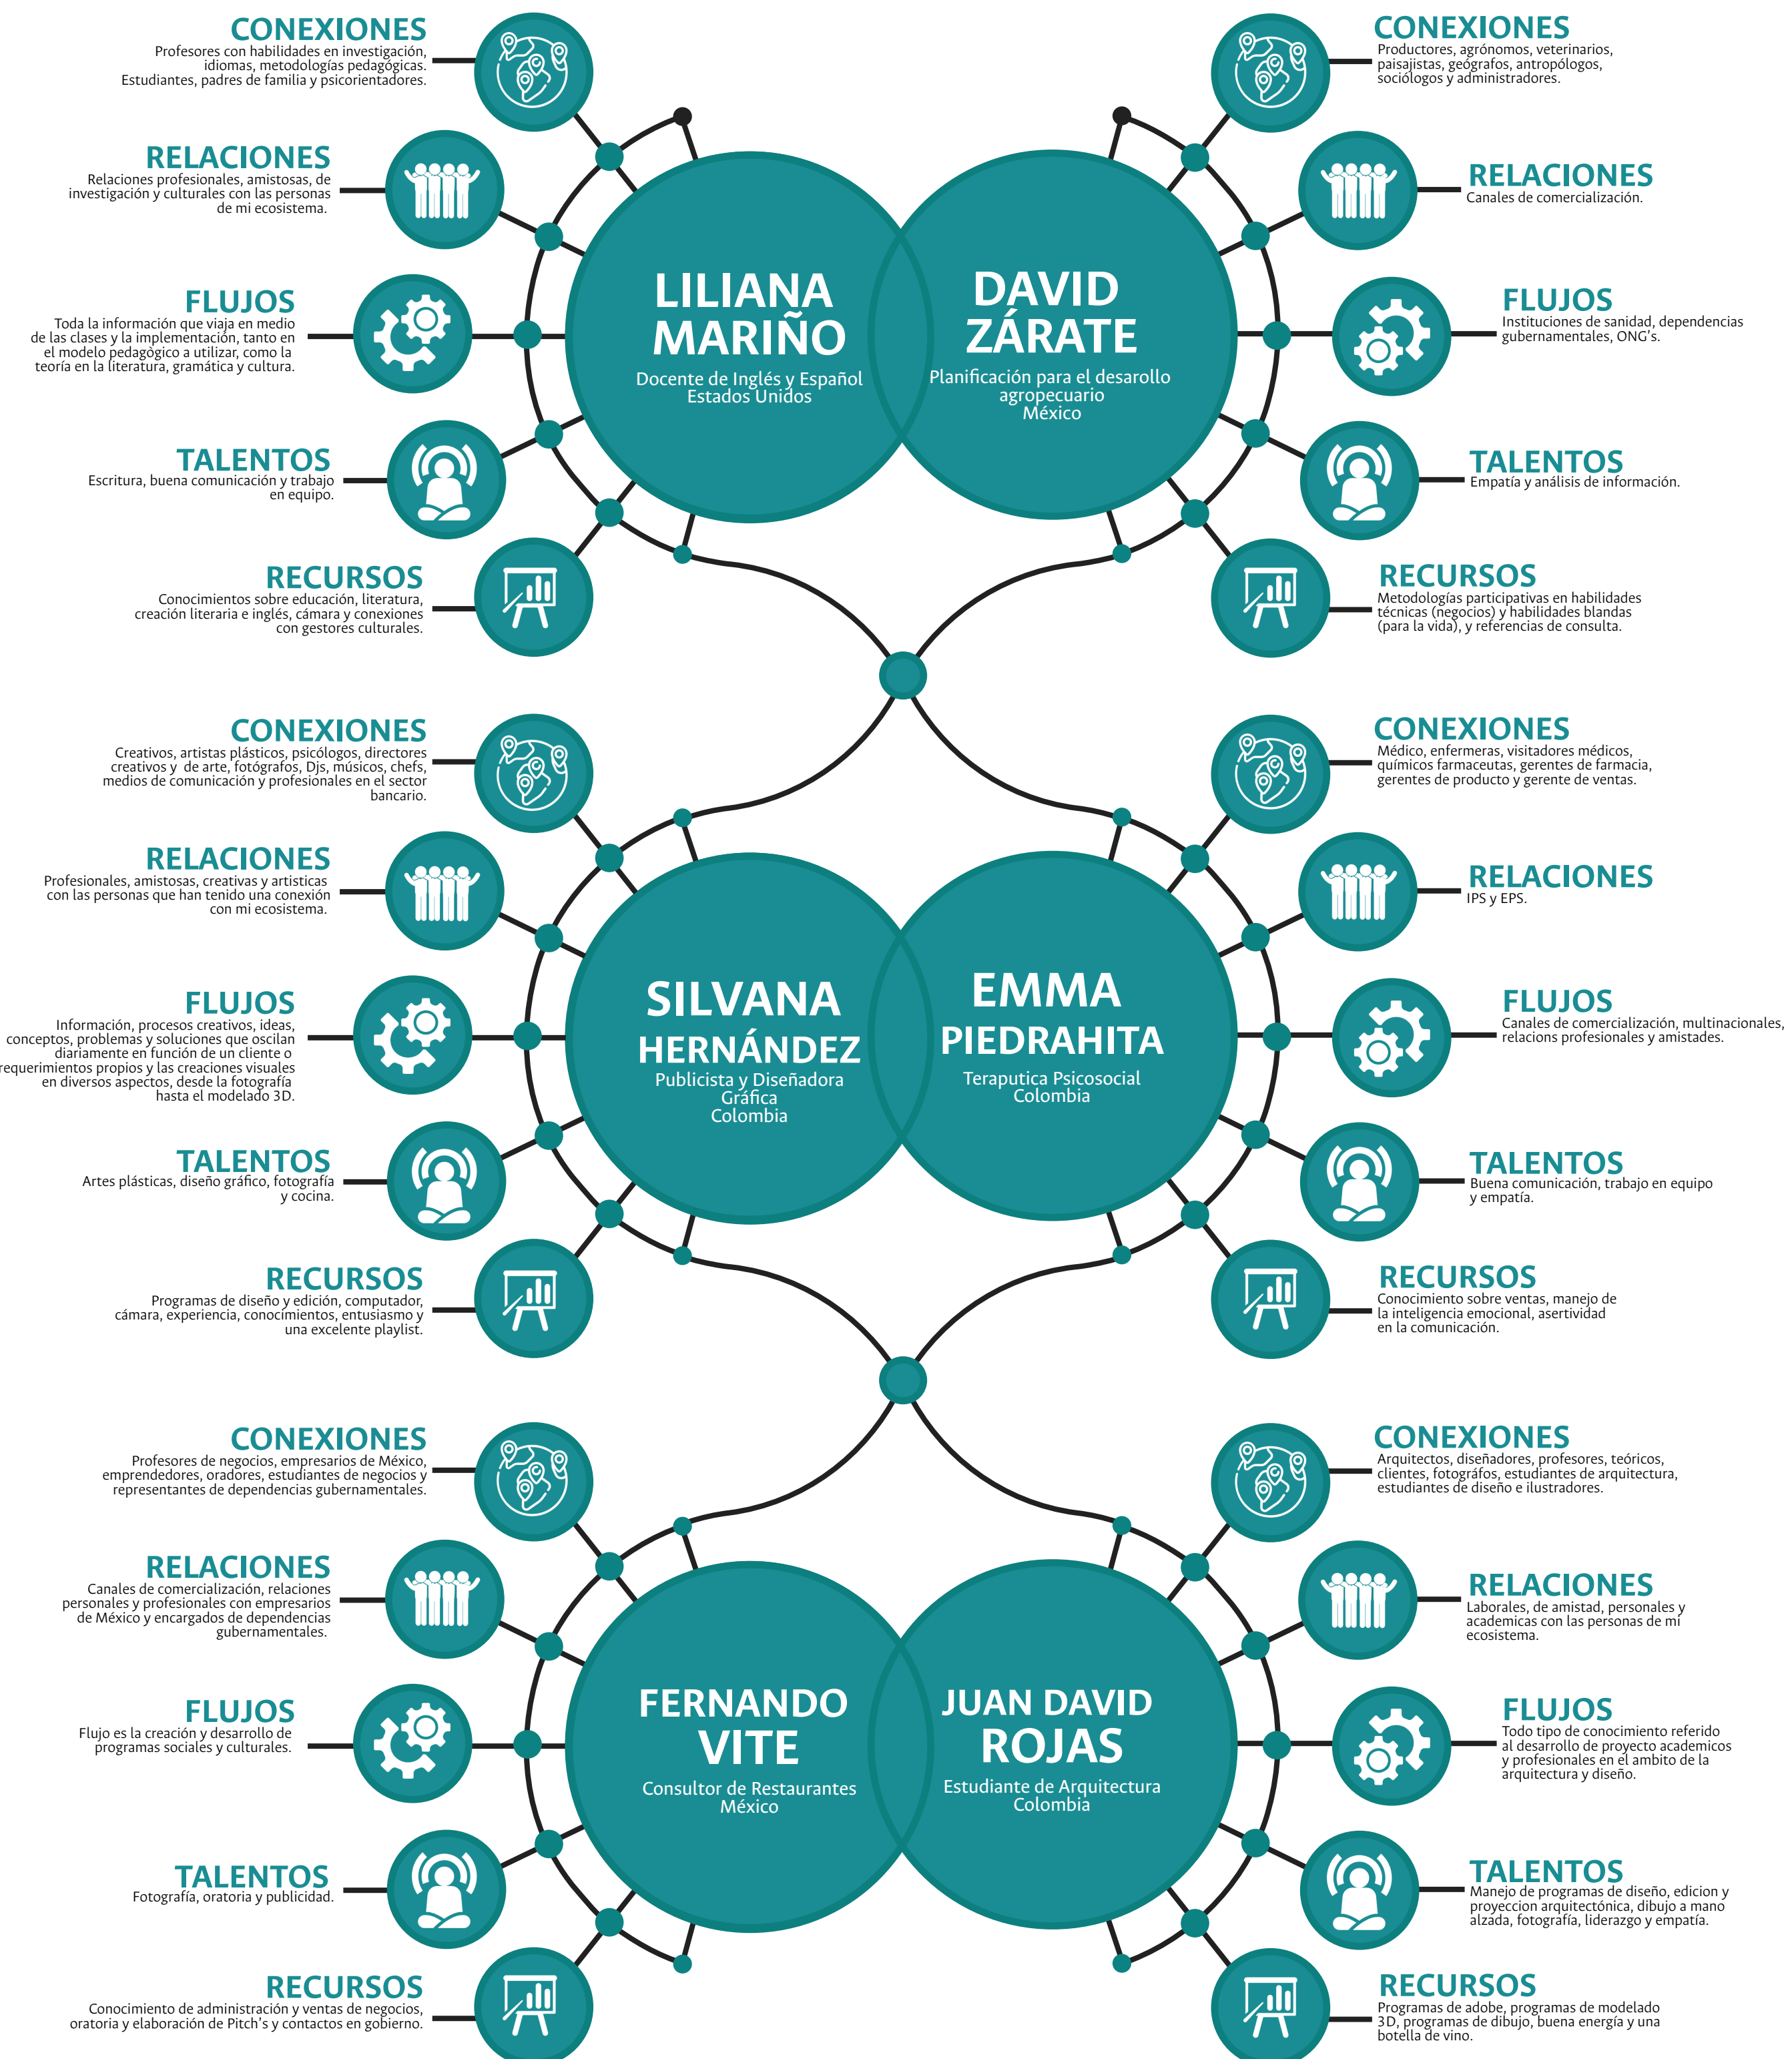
CONEXIONES
Profesores con habilidades en investigación, idiomas, metodologías pedagógicas. Estudiantes, padres de familia y psicorientadores.

RELACIONES
Relaciones profesionales, amistosas, de investigación y culturales con las personas de mi ecosistema.

FLUJOS
Toda la información que viaja en medio de las clases y la implementación, tanto en el modelo pedagógico a utilizar, como la teoría en la literatura, gramática y cultura.

TALENTOS
Escritura, buena comunicación y trabajo en equipo.

RECURSOS
Conocimientos sobre educación, literatura, creación literaria e inglés, cámara y conexiones con gestores culturales.

LILIANA MARIÑO
Docente de Inglés y Español
Estados Unidos

DAVID ZÁRATE
Planificación para el desarollo agropecuario
México

CONEXIONES
Productores, agrónomos, veterinarios, paisajistas, geógrafos, antropólogos, sociólogos y administradores.

RELACIONES
Canales de comercialización.

FLUJOS
Instituciones de sanidad, dependencias gubernamentales, ONG's.

TALENTOS
Empatía y análisis de información.

RECURSOS
Metodologías participativas en habilidades técnicas (negocios) y habilidades blandas (para la vida), y referencias de consulta.

CONEXIONES
Creativos, artistas plásticos, psicólogos, directores creativos y de arte, fotógrafos, Djs, músicos, chefs, medios de comunicación y profesionales en el sector bancario.

RELACIONES
Profesionales, amistosas, creativas y artisticas con las personas que han tenido una conexión con mi ecosistema.

FLUJOS
Información, procesos creativos, ideas, conceptos, problemas y soluciones que oscilan diariamente en función de un cliente o requerimientos propios y las creaciones visuales en diversos aspectos, desde la fotografía hasta el modelado 3D.

TALENTOS
Artes plásticas, diseño gráfico, fotografía y cocina.

RECURSOS
Programas de diseño y edición, computador, cámara, experiencia, conocimientos, entusiasmo y una excelente playlist.

SILVANA HERNÁNDEZ
Publicista y Diseñadora Gráfica
Colombia

EMMA PIEDRAHITA
Teraputica Psicosocial
Colombia

CONEXIONES
Médico, enfermeras, visitadores médicos, químicos farmaceutas, gerentes de farmacia, gerentes de producto y gerente de ventas.

RELACIONES
IPS y EPS.

FLUJOS
Canales de comercialización, multinacionales, relacions profesionales y amistades.

TALENTOS
Buena comunicación, trabajo en equipo y empatía.

RECURSOS
Conocimiento sobre ventas, manejo de la inteligencia emocional, asertividad en la comunicación.

CONEXIONES
Profesores de negocios, empresarios de México, emprendedores, oradores, estudiantes de negocios y representantes de dependencias gubernamentales.

RELACIONES
Canales de comercialización, relaciones personales y profesionales con empresarios de México y encargados de dependencias gubernamentales.

FLUJOS
Flujo es la creación y desarrollo de programas sociales y culturales.

TALENTOS
Fotografía, oratoria y publicidad.

RECURSOS
Conocimiento de administración y ventas de negocios, oratoria y elaboración de Pitch's y contactos en gobierno.

FERNANDO VITE
Consultor de Restaurantes
México

JUAN DAVID ROJAS
Estudiante de Arquitectura
Colombia

CONEXIONES
Arquitectos, diseñadores, profesores, teóricos, clientes, fotográfos, estudiantes de arquitectura, estudiantes de diseño e ilustradores.

RELACIONES
Laborales, de amistad, personales y academicas con las personas de mi ecosistema.

FLUJOS
Todo tipo de conocimiento referido al desarrollo de proyecto academicos y profesionales en el ambito de la arquitectura y diseño.

TALENTOS
Manejo de programas de diseño, edicion y proyeccion arquitectónica, dibujo a mano alzada, fotografía, liderazgo y empatía.

RECURSOS
Programas de adobe, programas de modelado 3D, programas de dibujo, buena energía y una botella de vino.